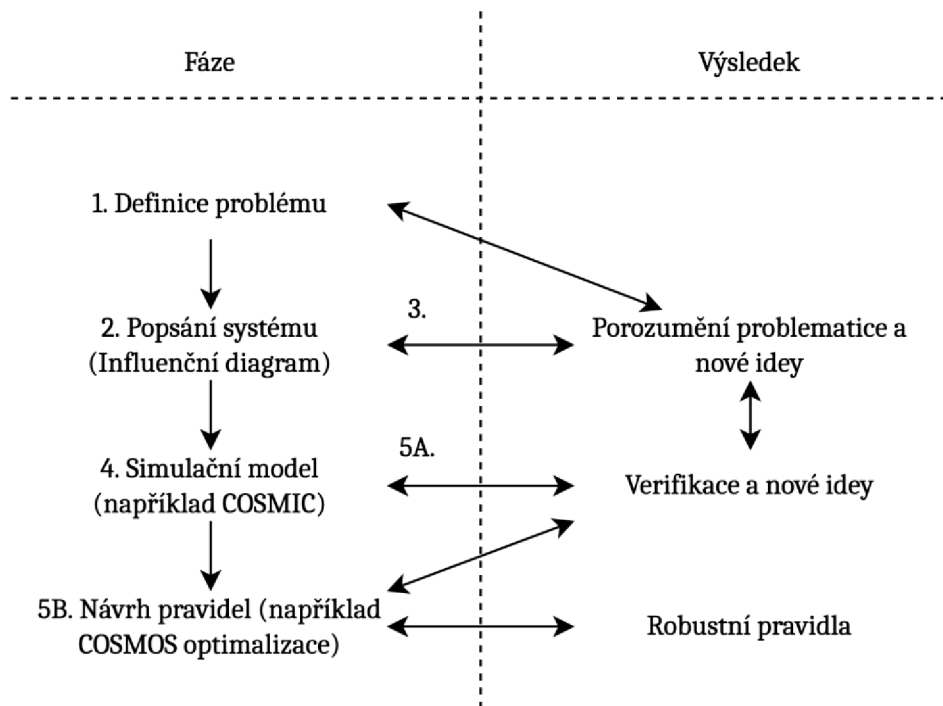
Fáze

Výsledek

1. Definice problému

2. Popsání systému (Influenční diagram)

3.

Porozumění problematice a nové idey

4. Simulační model (například COSMIC)

5A.

Verifikace a nové idey

5B. Návrh pravidel (například COSMOS optimalizace)

Robustní pravidla